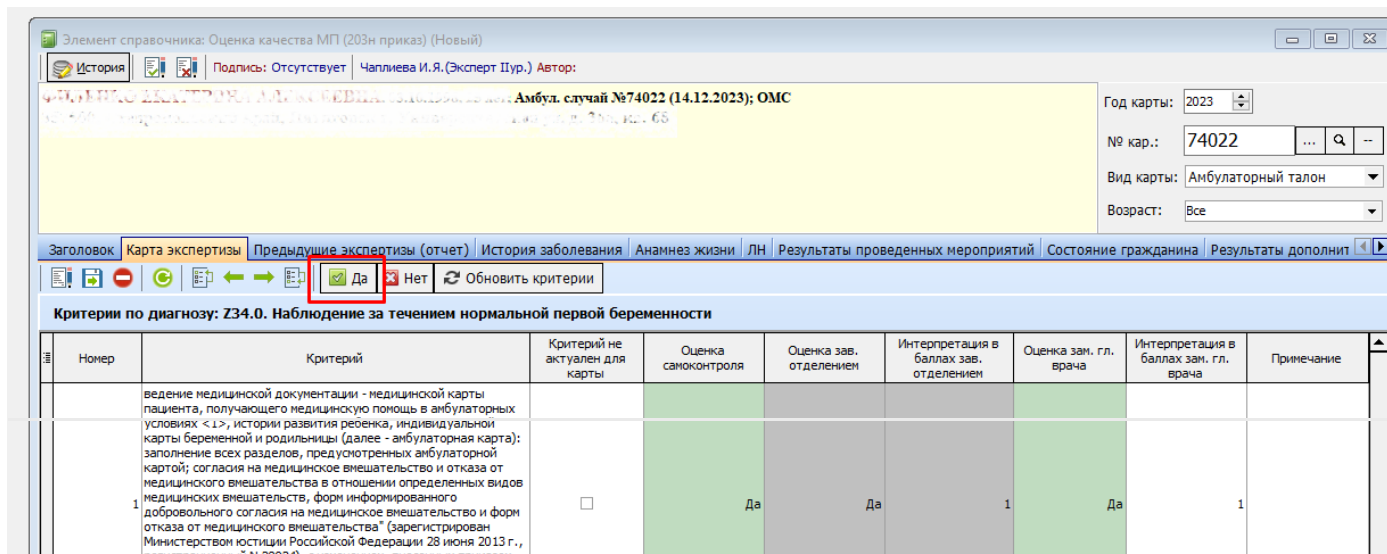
Элемент справочника: Оценка качества МП (203н приказ) (Новый)

История | Подпись: Отсутствует | Чаплиева И.Я.(Эксперт IIур.) Автор:

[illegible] Амбул. случай №74022 (14.12.2023); ОМС
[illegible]

Год карты: 2023
№ кар.: 74022
Вид карты: Амбулаторный талон
Возраст: Все

Заголовок | Карта экспертизы | Предыдущие экспертизы (отчет) | История заболевания | Анамнез жизни | ЛН | Результаты проведенных мероприятий | Состояние гражданина | Результаты дополнит

Да | Нет | Обновить критерии

Критерии по диагнозу: Z34.0. Наблюдение за течением нормальной первой беременности

| Номер | Критерий | Критерий не актуален для карты | Оценка самоконтроля | Оценка зав. отделением | Интерпретация в баллах зав. отделением | Оценка зам. гл. врача | Интерпретация в баллах зам. гл. врача | Примечание |
|---|---|---|---|---|---|---|---|---|
| 1 | ведение медицинской документации - медицинской карты пациента, получающего медицинскую помощь в амбулаторных условиях <1>, истории развития ребенка, индивидуальной карты беременной и родильницы (далее - амбулаторная карта): заполнение всех разделов, предусмотренных амбулаторной картой; согласия на медицинское вмешательство и отказа от медицинского вмешательства в отношении определенных видов медицинских вмешательств, форм информированного добровольного согласия на медицинское вмешательство и форм отказа от медицинского вмешательства" (зарегистрирован Министерством юстиции Российской Федерации 28 июня 2013 г., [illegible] | ☐ | Да | Да | 1 | Да | 1 | |